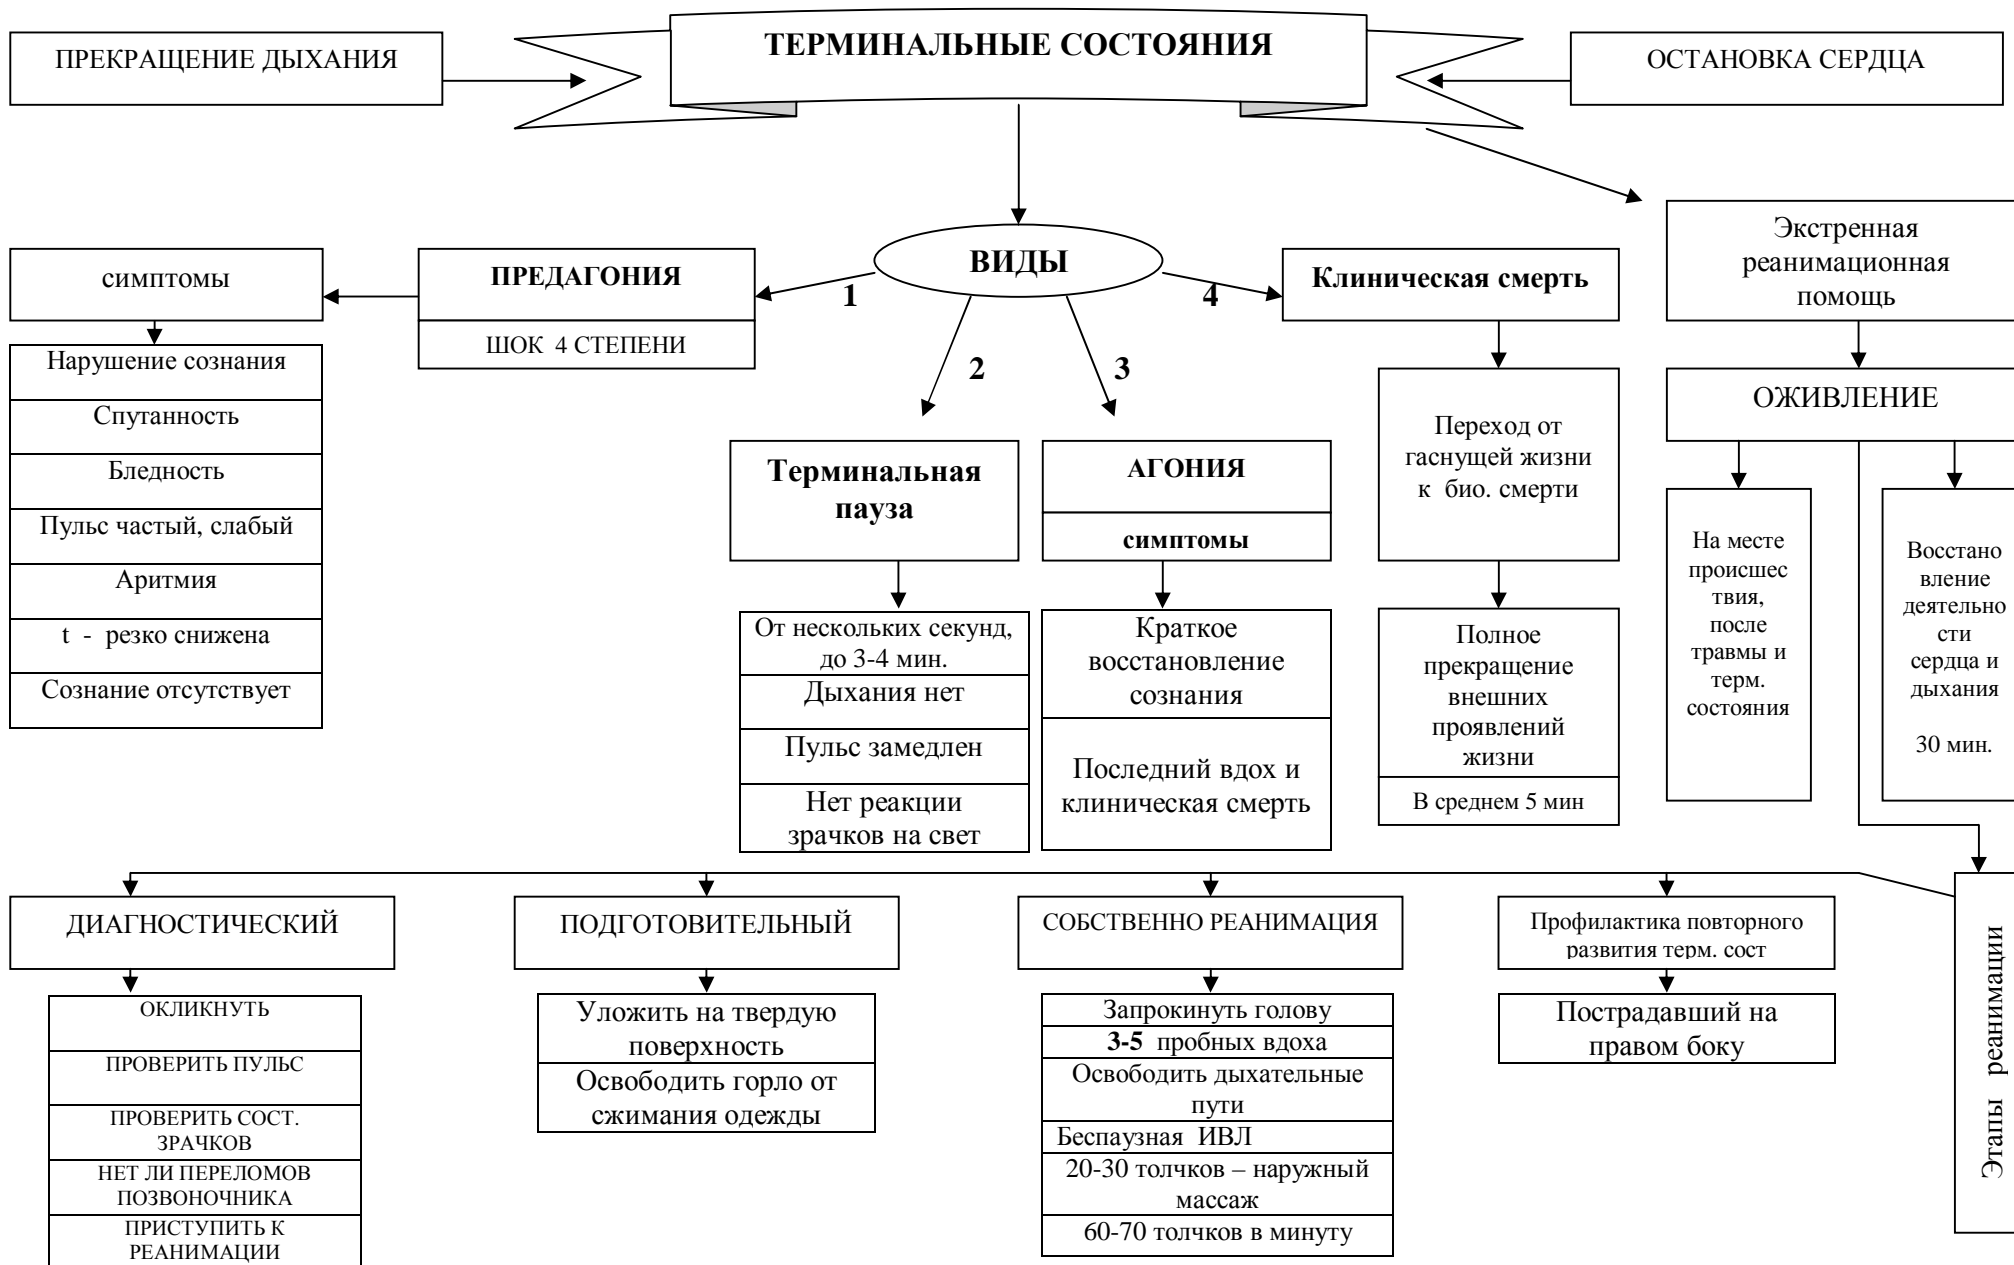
ПРЕКРАЩЕНИЕ ДЫХАНИЯ

ТЕРМИНАЛЬНЫЕ СОСТОЯНИЯ

ОСТАНОВКА СЕРДЦА

ВИДЫ

симптомы

ПРЕДАГОНИЯ

ШОК 4 СТЕПЕНИ

1

2

3

4

Клиническая смерть

Экстренная реанимационная помощь

Нарушение сознания

Спутанность

Бледность

Пульс частый, слабый

Аритмия

t - резко снижена

Сознание отсутствует

Терминальная пауза

АГОНИЯ

симптомы

Переход от гаснущей жизни к био. смерти

ОЖИВЛЕНИЕ

От нескольких секунд, до 3-4 мин.

Дыхания нет

Пульс замедлен

Нет реакции зрачков на свет

Краткое восстановление сознания

Последний вдох и клиническая смерть

Полное прекращение внешних проявлений жизни

В среднем 5 мин

На месте происшествия, после травмы и терм. состояния

Восстановление деятельности сердца и дыхания

30 мин.

ДИАГНОСТИЧЕСКИЙ

ПОДГОТОВИТЕЛЬНЫЙ

СОБСТВЕННО РЕАНИМАЦИЯ

Профилактика повторного развития терм. сост

Этапы реанимации

ОКЛИКНУТЬ

ПРОВЕРИТЬ ПУЛЬС

ПРОВЕРИТЬ СОСТ. ЗРАЧКОВ

НЕТ ЛИ ПЕРЕЛОМОВ ПОЗВОНОЧНИКА

ПРИСТУПИТЬ К РЕАНИМАЦИИ

Уложить на твердую поверхность

Освободить горло от сжимания одежды

Запрокинуть голову

3-5 пробных вдоха

Освободить дыхательные пути

Беспаузная ИВЛ

20-30 толчков – наружный массаж

60-70 толчков в минуту

Пострадавший на правом боку